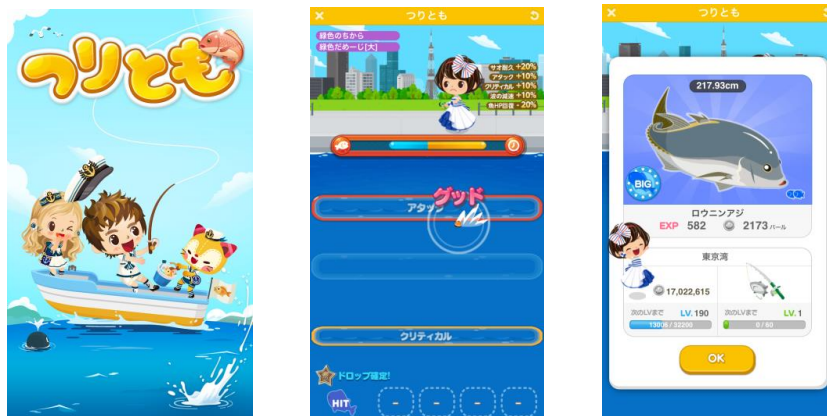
つりとも

つりとも

緑色のちから
緑色だめーじ[大]

サオ耐久 +20%
アタック +10%
クリティカル +10%
波の威力 +10%
魚HP回復 -20%

グッド
アタック
クリティカル

ドロップ確定!
HIT
-
-
-
-

つりとも

217.93cm
BIG
ロウニンアジ
EXP 582 2173 パール
東京湾
17,022,615
次のLVまで LV. 190
13009 / 32200
次のLVまで LV. 1
0 / 60
OK